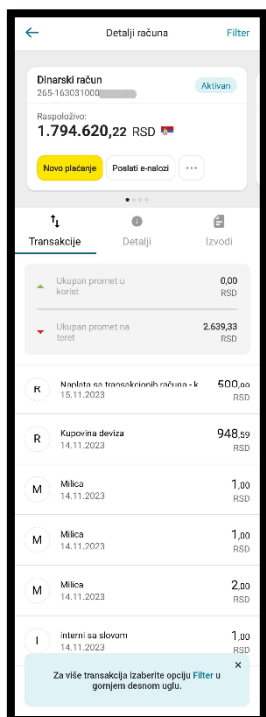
Detalji računa
Filter

Dinarski račun
265-163031000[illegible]
Aktivan

Raspoloživo:
1.794.620,22 RSD

Novo plaćanje
Poslati e-naloзи
...

Transakcije
Detalji
Izvodi

Ukupan promet u korist
0,00
RSD

Ukupan promet na teret
2.639,33
RSD

R
Naplata sa transakcionih računa - k
15.11.2023
500,00
RSD

R
Kupovina deviza
14.11.2023
948,59
RSD

M
Milica
14.11.2023
1,00
RSD

M
Milica
14.11.2023
1,00
RSD

M
Milica
14.11.2023
2,00
RSD

I
interni sa slovom
14.11.2023
1,00
RSD

Za više transakcija izaberite opciju Filter u gornjem desnom uglu.
×